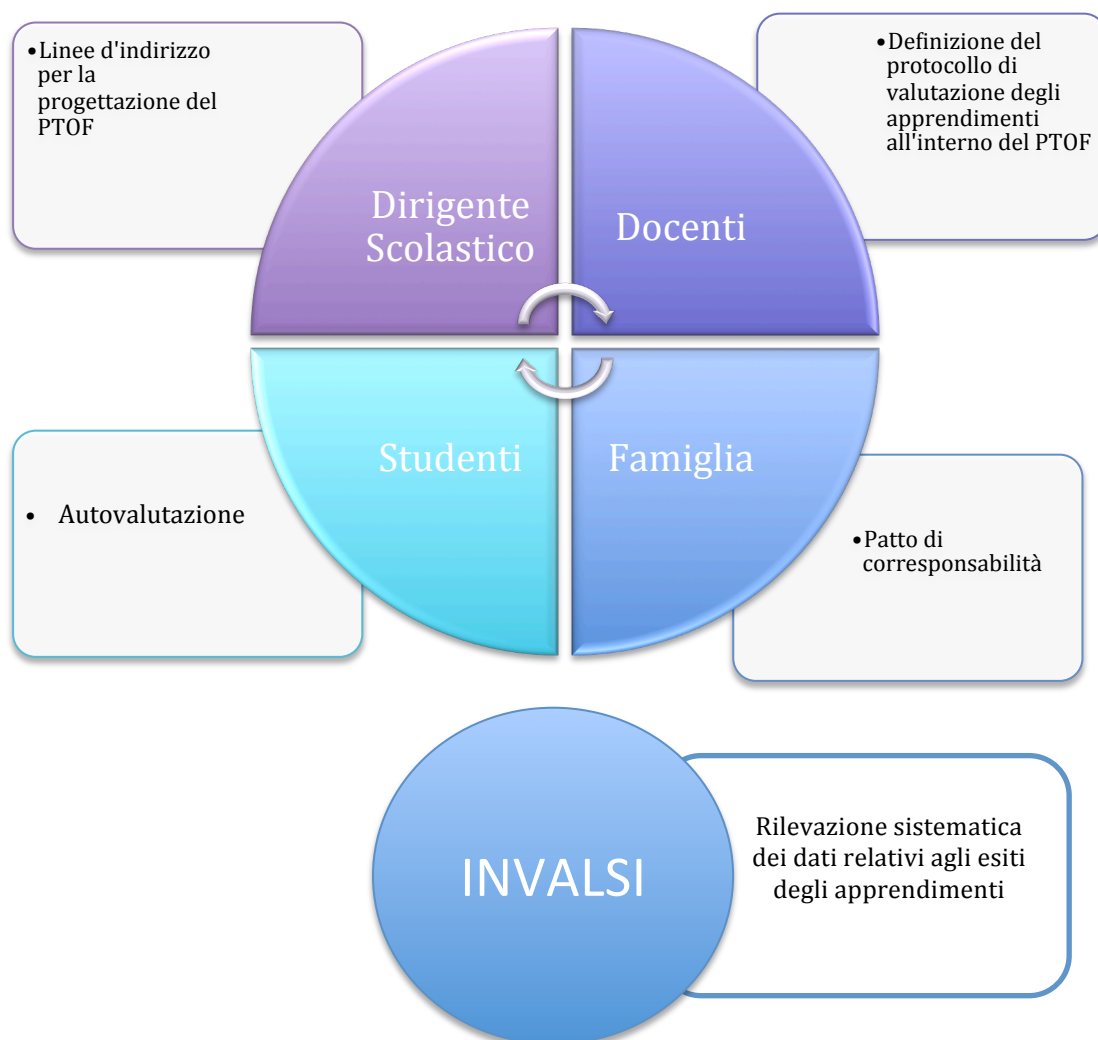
• Linee d'indirizzo per la progettazione del PTOF

Dirigente Scolastico

Docenti

• Definizione del protocollo di valutazione degli apprendimenti all'interno del PTOF

• Autovalutazione

Studenti

Famiglia

• Patto di corresponsabilità

INVALSI

Rilevazione sistematica dei dati relativi agli esiti degli apprendimenti